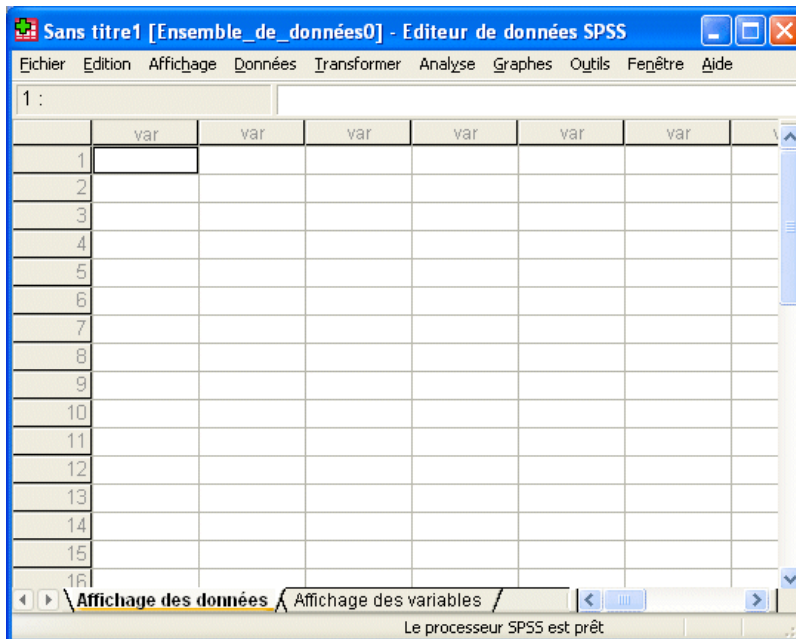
Sans titre1 [Ensemble_de_données0] - Editeur de données SPSS

Fichier Edition Affichage Données Transformer Analyse Graphes Outils Fenêtre Aide

1 :

|  | var | var | var | var | var | var | v |
|---|---|---|---|---|---|---|---|
| 1 |  |  |  |  |  |  |  |
| 2 |  |  |  |  |  |  |  |
| 3 |  |  |  |  |  |  |  |
| 4 |  |  |  |  |  |  |  |
| 5 |  |  |  |  |  |  |  |
| 6 |  |  |  |  |  |  |  |
| 7 |  |  |  |  |  |  |  |
| 8 |  |  |  |  |  |  |  |
| 9 |  |  |  |  |  |  |  |
| 10 |  |  |  |  |  |  |  |
| 11 |  |  |  |  |  |  |  |
| 12 |  |  |  |  |  |  |  |
| 13 |  |  |  |  |  |  |  |
| 14 |  |  |  |  |  |  |  |
| 15 |  |  |  |  |  |  |  |
| 16 |  |  |  |  |  |  |  |

Affichage des données Affichage des variables

Le processeur SPSS est prêt